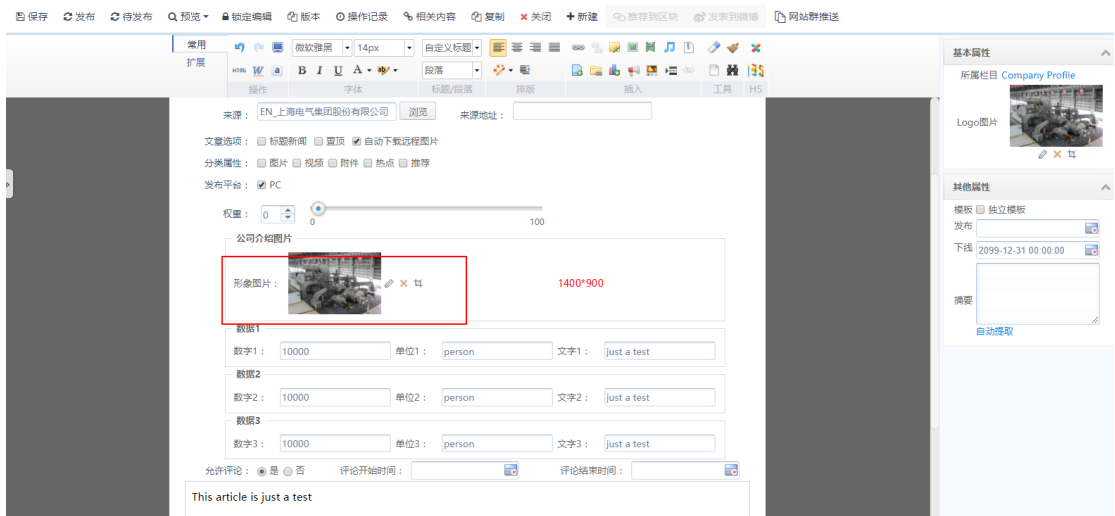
保存 发布 待发布 预览 锁定编辑 版本 操作记录 相关内容 复制 关闭 新建 推荐到区块 发表到微博 网站群推送

常用
扩展

微软雅黑 14px 自定义标题
B I U A
段落
操作 字体 标题/段落 排版 插入 工具 H5

来源： EN_上海电气集团股份有限公司 浏览 来源地址：

文章选项： 标题新闻 置顶 自动下载远程图片

分类属性： 图片 视频 附件 热点 推荐

发布平台： PC

权重： 0
0 100

公司介绍图片

形象图片：

1400*900

数据1
数字1： 10000 单位1： person 文字1： just a test

数据2
数字2： 10000 单位2： person 文字2： just a test

数据3
数字3： 10000 单位3： person 文字3： just a test

允许评论： 是 否 评论开始时间： 评论结束时间：

This article is just a test

基本属性
所属栏目 Company Profile
Logo图片

其他属性
模板 独立模板
发布
下线 2099-12-31 00:00:00
摘要
自动提取